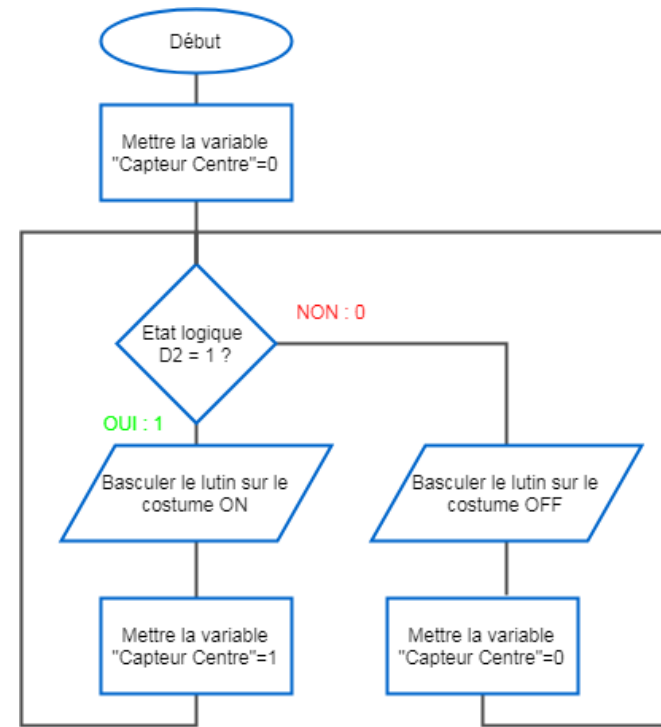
Début

Mettre la variable "Capteur Centre"=0

Etat logique D2 = 1 ?

NON : 0

OUI : 1

Basculer le lutin sur le costume ON

Basculer le lutin sur le costume OFF

Mettre la variable "Capteur Centre"=1

Mettre la variable "Capteur Centre"=0